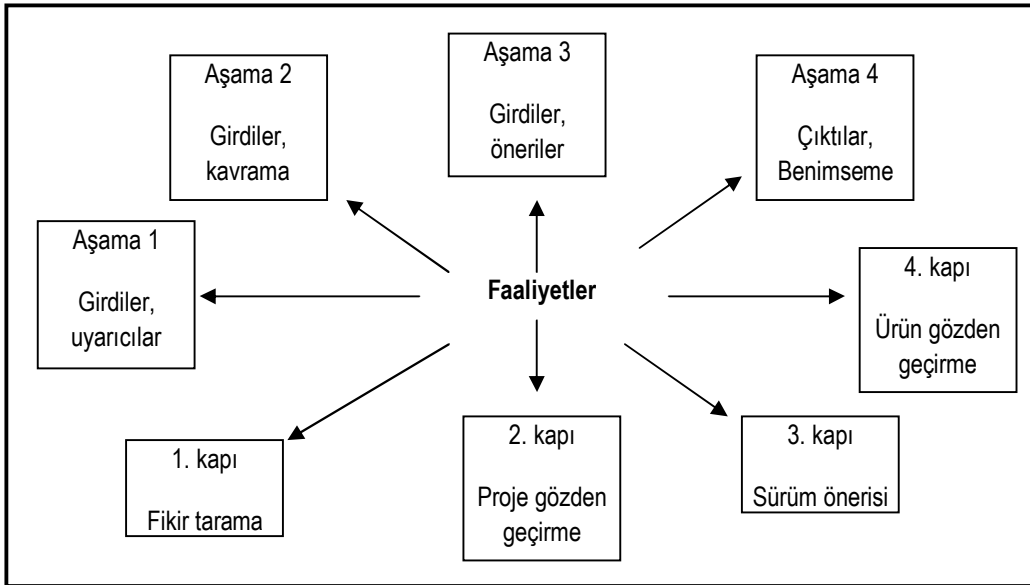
Aşama 3

Girdiler, öneriler

Aşama 2

Girdiler, kavrama

Aşama 4

Çıktılar, Benimseme

Aşama 1

Girdiler, uyarıcılar

Faaliyetler

4. kapı

Ürün gözden geçirme

2. kapı

Proje gözden geçirme

3. kapı

Sürüm önerisi

1. kapı

Fikir tarama